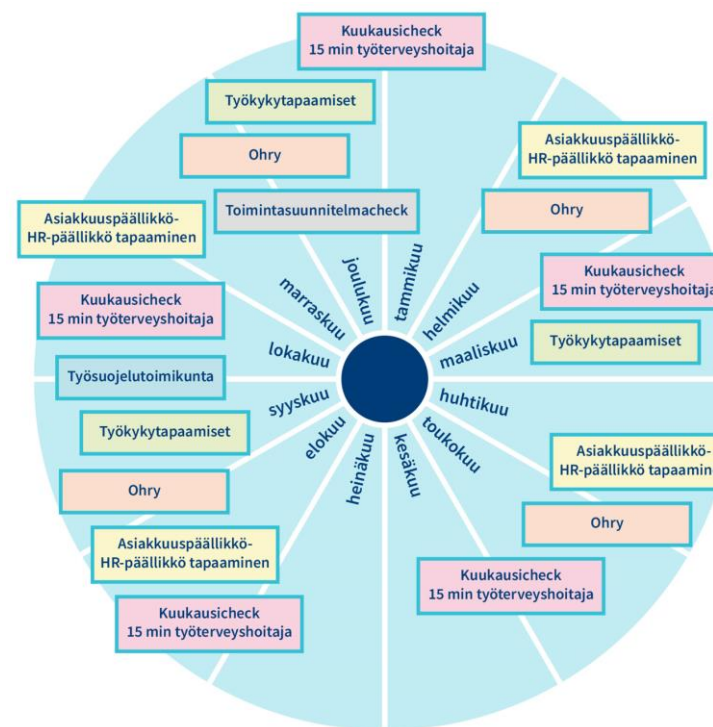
Kuukausicheck
15 min työterveyshoitaja

Työkykytapaamiset

Ohry

Toimintasuunnitelmacheck

Asiakkuuspäällikkö-
HR-päällikkö tapaaminen

Ohry

Asiakkuuspäällikkö-
HR-päällikkö tapaaminen

Kuukausicheck
15 min työterveyshoitaja

Kuukausicheck
15 min työterveyshoitaja

Työkykytapaamiset

Työsuojelutoimikunta

Työkykytapaamiset

Ohry

Asiakkuuspäällikkö-
HR-päällikkö tapaaminen

Kuukausicheck
15 min työterveyshoitaja

Asiakkuuspäällikkö-
HR-päällikkö tapaamin

Ohry

Kuukausicheck
15 min työterveyshoitaja

joulukuu
tammikuu
helmikuu
maaliskuu
huhtikuu
toukokuu
kesäkuu
heinäkuu
elokuu
syyskuu
lokakuu
marraskuu